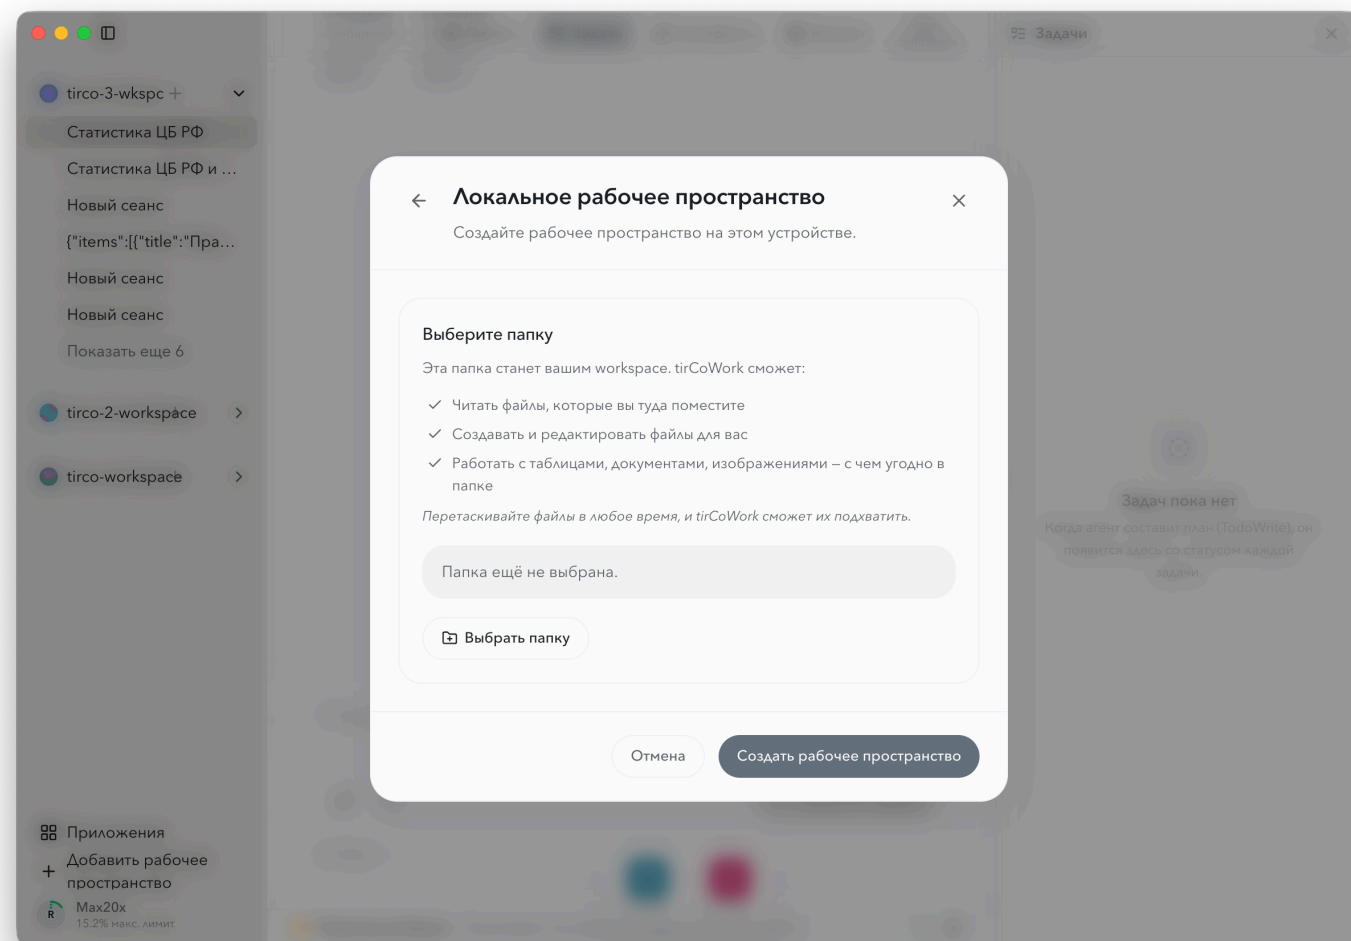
tirco-3-wkspc +

Статистика ЦБ РФ

Статистика ЦБ РФ и ...

Новый сеанс

{"items":[{"title":"Пра...

Новый сеанс

Новый сеанс

Показать еще 6

tirco-2-workspace

tirco-workspace

Приложения

Добавить рабочее пространство

Max20x
15.2% макс. лимит

Задачи

Задач пока нет
Когда агент составит план (TodoWrite), он появится здесь со статусом каждой задачи.

Локальное рабочее пространство

Создайте рабочее пространство на этом устройстве.

Выберите папку

Эта папка станет вашим workspace. tirCoWork сможет:

✓ Читать файлы, которые вы туда поместите
✓ Создавать и редактировать файлы для вас
✓ Работать с таблицами, документами, изображениями – с чем угодно в папке

Перетаскивайте файлы в любое время, и tirCoWork сможет их подхватить.

Папка ещё не выбрана.

Выбрать папку

Отмена

Создать рабочее пространство